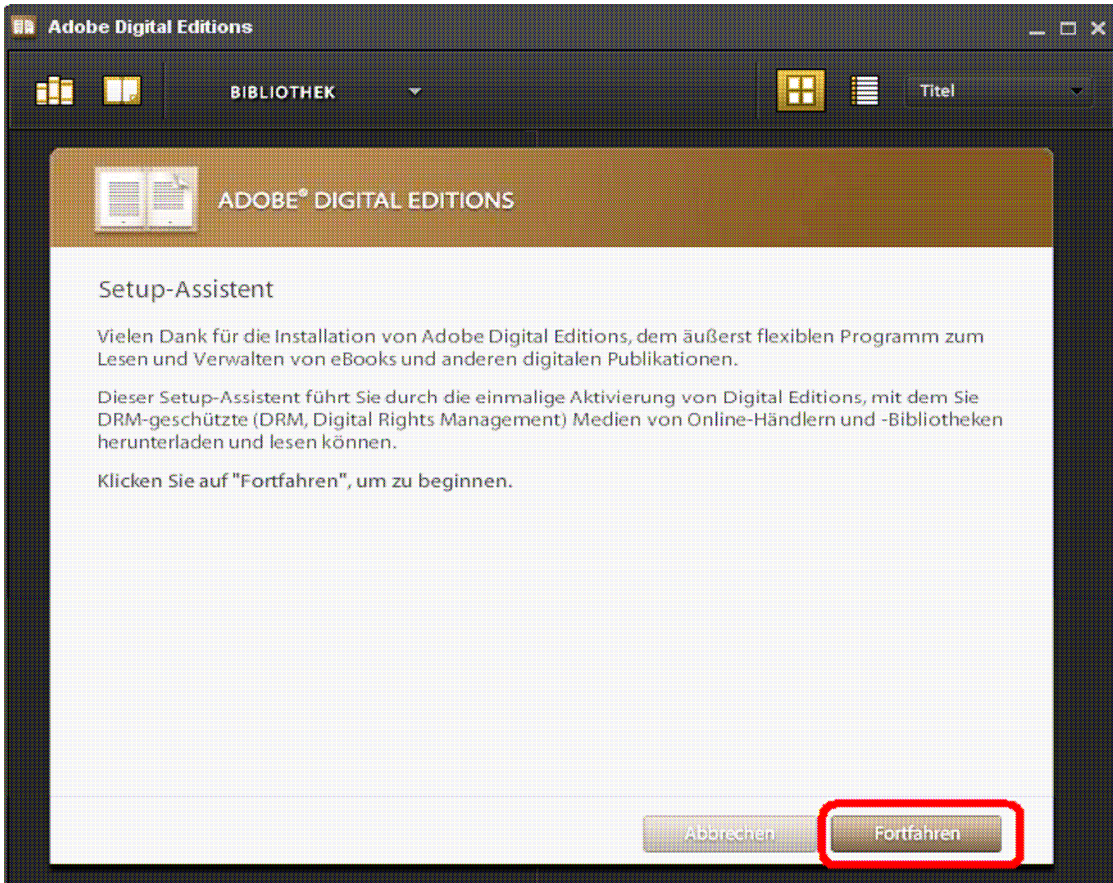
Adobe Digital Editions

BIBLIOTHEK

Titel

ADOBE® DIGITAL EDITIONS

Setup-Assistent

Vielen Dank für die Installation von Adobe Digital Editions, dem äußerst flexiblen Programm zum Lesen und Verwalten von eBooks und anderen digitalen Publikationen.

Dieser Setup-Assistent führt Sie durch die einmalige Aktivierung von Digital Editions, mit dem Sie DRM-geschützte (DRM, Digital Rights Management) Medien von Online-Händlern und -Bibliotheken herunterladen und lesen können.

Klicken Sie auf "Fortfahren", um zu beginnen.

Abbrechen

Fortfahren